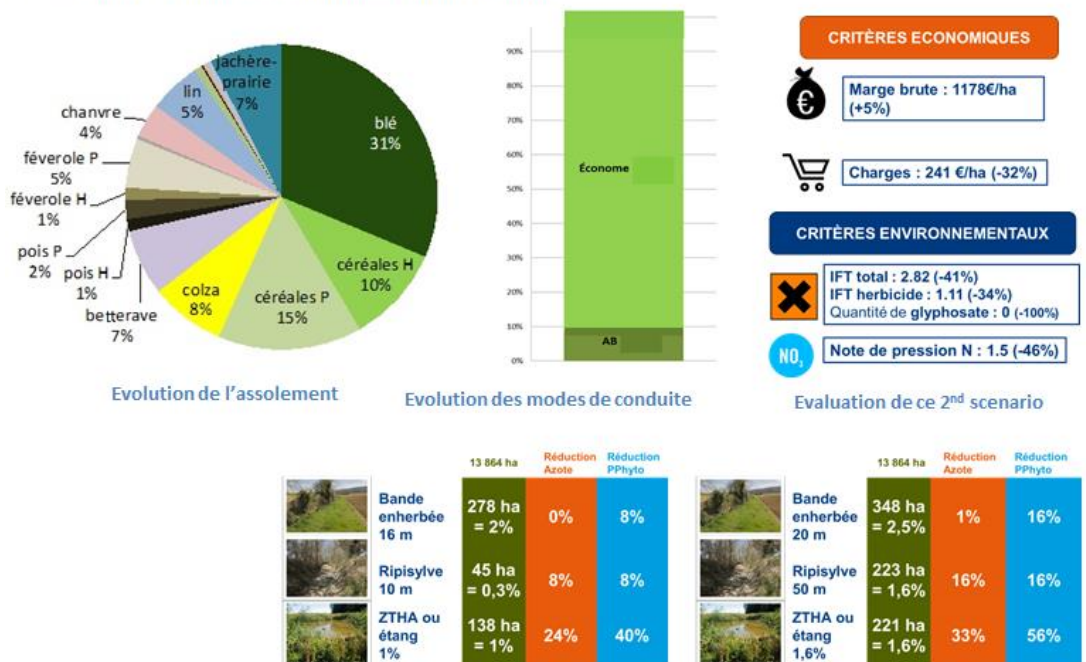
jachère-prairie 7%

lin 5%

chanvre 4%

féverole P 5%

féverole H 1%

pois P 2%

pois H 1%

betterave 7%

colza 8%

céréales P 15%

céréales H 10%

blé 31%

Evolution de l'assolement

90%
80%
70%
60%
50%
40%
30%
20%
10%
0%

Économe

AB

Evolution des modes de conduite

CRITÈRES ECONOMIQUES

Marge brute : 1178€/ha (+5%)

Charges : 241 €/ha (-32%)

CRITÈRES ENVIRONNEMENTAUX

IFT total : 2.82 (-41%)
IFT herbicide : 1.11 (-34%)
Quantité de glyphosate : 0 (-100%)

$NO_3$

Note de pression N : 1.5 (-46%)

Evaluation de ce 2nd scenario

| | 13 864 ha | Réduction Azote | Réduction PPhyto |
|---|---|---|---|
| Bande enherbée 16 m | 278 ha = 2% | 0% | 8% |
| Ripisylve 10 m | 45 ha = 0,3% | 8% | 8% |
| ZTHA ou étang 1% | 138 ha = 1% | 24% | 40% |

| | 13 864 ha | Réduction Azote | Réduction PPhyto |
|---|---|---|---|
| Bande enherbée 20 m | 348 ha = 2,5% | 1% | 16% |
| Ripisylve 50 m | 223 ha = 1,6% | 16% | 16% |
| ZTHA ou étang 1,6% | 221 ha = 1,6% | 33% | 56% |